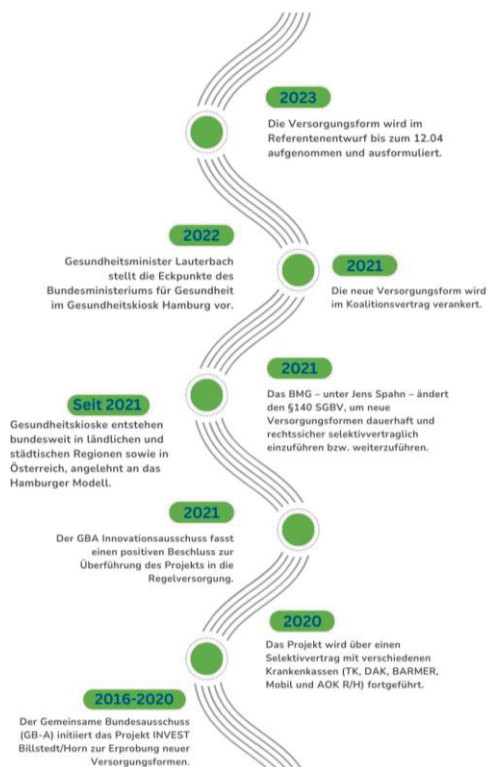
2023

Die Versorgungsform wird im Referentenentwurf bis zum 12.04 aufgenommen und ausformuliert.

2022

Gesundheitsminister Lauterbach stellt die Eckpunkte des Bundesministeriums für Gesundheit im Gesundheitskiosk Hamburg vor.

2021

Die neue Versorgungsform wird im Koalitionsvertrag verankert.

2021

Das BMG – unter Jens Spahn – ändert den §140 SGBV, um neue Versorgungsformen dauerhaft und rechtssicher selektivvertraglich einzuführen bzw. weiterzuführen.

Seit 2021

Gesundheitskioske entstehen bundesweit in ländlichen und städtischen Regionen sowie in Österreich, angelehnt an das Hamburger Modell.

2021

Der GBA Innovationsausschuss fasst einen positiven Beschluss zur Überführung des Projekts in die Regelversorgung.

2020

Das Projekt wird über einen Selektivvertrag mit verschiedenen Krankenkassen (TK, DAK, BARMER, Mobil und AOK R/H) fortgeführt.

2016-2020

Der Gemeinsame Bundesausschuss (GB-A) initiiert das Projekt INVEST Billstedt/Horn zur Erprobung neuer Versorgungsformen.